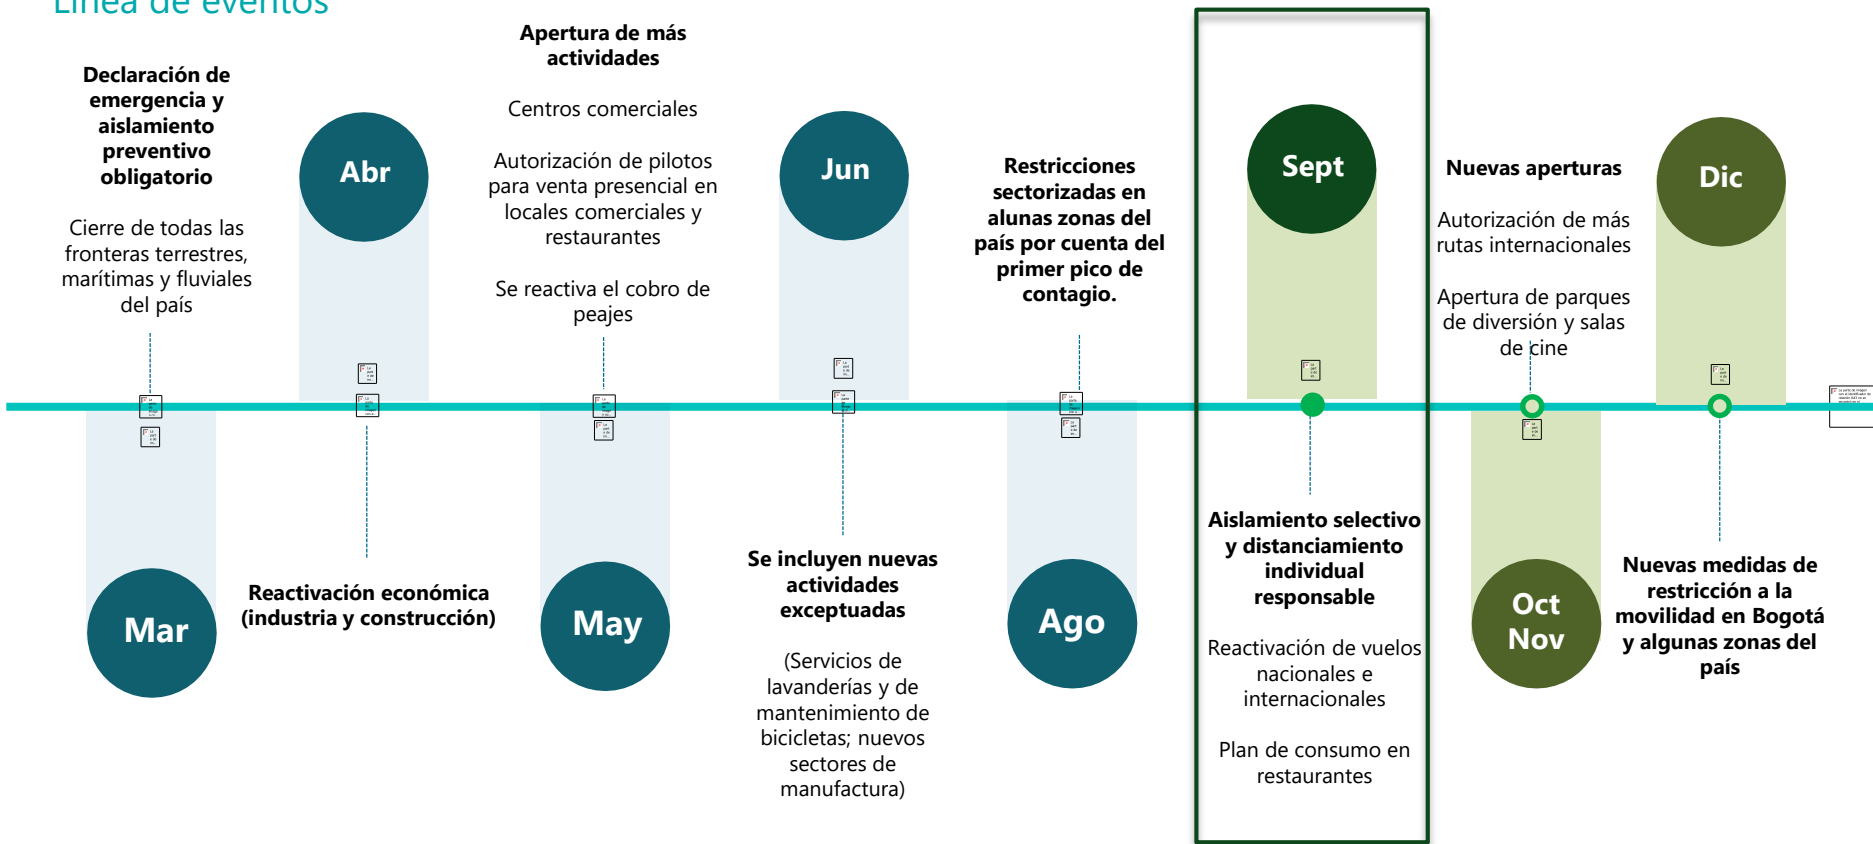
Línea de eventos

Declaración de emergencia y aislamiento preventivo obligatorio

Cierre de todas las fronteras terrestres, marítimas y fluviales del país

Mar

Abr

Reactivación económica (industria y construcción)

Apertura de más actividades

Centros comerciales

Autorización de pilotos para venta presencial en locales comerciales y restaurantes

Se reactiva el cobro de peajes

May

Jun

Se incluyen nuevas actividades exceptuadas

(Servicios de lavanderías y de mantenimiento de bicicletas; nuevos sectores de manufactura)

Restricciones sectorizadas en alunas zonas del país por cuenta del primer pico de contagio.

Ago

Sept

Aislamiento selectivo y distanciamiento individual responsable

Reactivación de vuelos nacionales e internacionales

Plan de consumo en restaurantes

Nuevas aperturas

Autorización de más rutas internacionales

Apertura de parques de diversión y salas de cine

Oct Nov

Dic

Nuevas medidas de restricción a la movilidad en Bogotá y algunas zonas del país